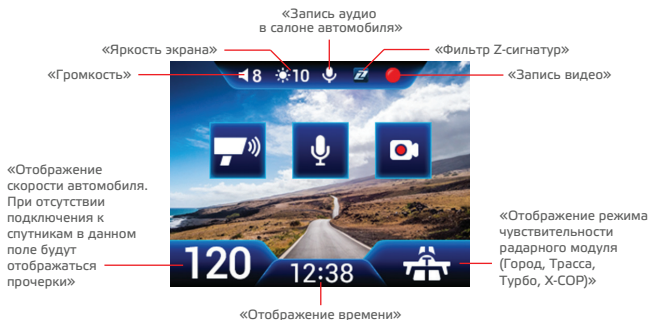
«Запись аудио в салоне автомобиля»

«Яркость экрана»

«Фильтр Z-сигнатур»

«Громкость»

8

8

«Запись видео»

«Отображение скорости автомобиля. При отсутствии подключения к спутникам в данном поле будут отображаться прочерки»

«Отображение режима чувствительности радарного модуля (Город, Трасса, Турбо, X-COP)»

120

12:38

«Отображение времени»